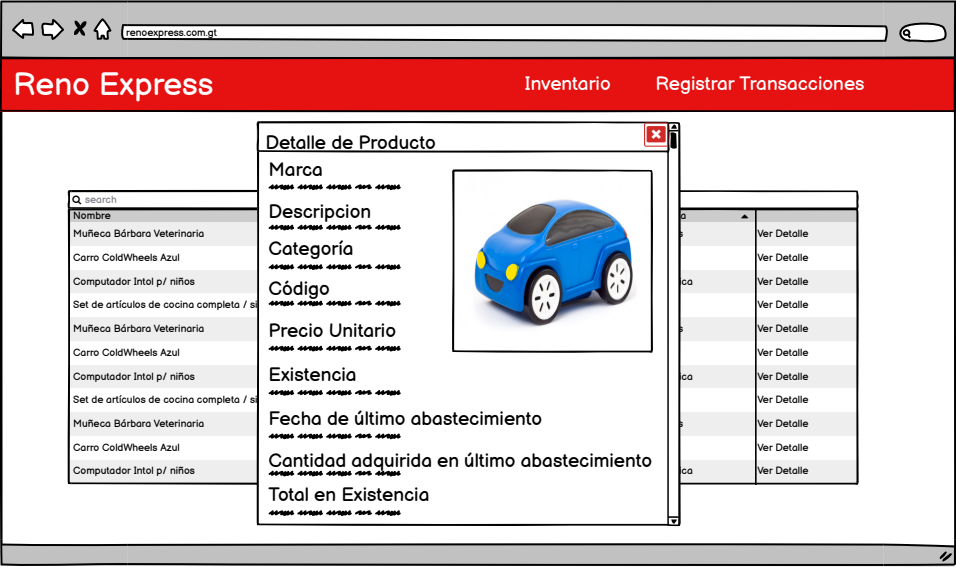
renoexpress.com.gt

Reno Express

Inventario

Registrar Transacciones

search

Nombre

Muñeca Bárbara Veterinaria
Carro ColdWheels Azul
Computador Intol p/ niños
Set de artículos de cocina completa / si
Muñeca Bárbara Veterinaria
Carro ColdWheels Azul
Computador Intol p/ niños
Set de artículos de cocina completa / si
Muñeca Bárbara Veterinaria
Carro ColdWheels Azul
Computador Intol p/ niños

Ver Detalle
Ver Detalle
Ver Detalle
Ver Detalle
Ver Detalle
Ver Detalle
Ver Detalle
Ver Detalle
Ver Detalle
Ver Detalle
Ver Detalle

Detalle de Producto

Marca

Descripcion

Categoría

Código

Precio Unitario

Existencia

Fecha de último abastecimiento

Cantidad adquirida en último abastecimiento

Total en Existencia